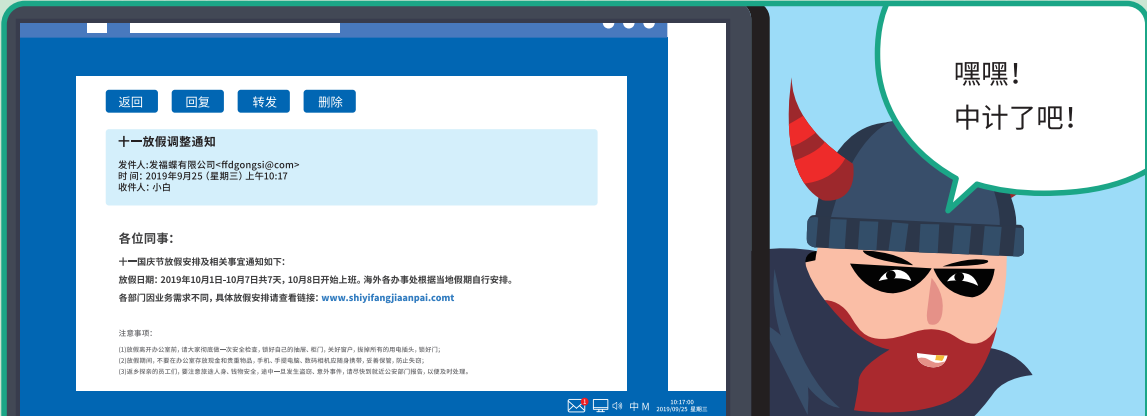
返回 回复 转发 删除

十一放假调整通知

发件人:发福蝶有限公司<ffdgongsi@com>
时 间: 2019年9月25 (星期三) 上午10:17
收件人: 小白

各位同事:

十一国庆节放假安排及相关事宜通知如下:

放假日期: 2019年10月1日-10月7日共7天, 10月8日开始上班。海外各办事处根据当地假期自行安排。

各部门因业务需求不同, 具体放假安排请查看链接: www.shiyifangjiaanpai.comt

注意事项:

(1)放假离开办公室前, 请大家做好一次安全检查, 锁好自己的抽屉, 柜门, 关好窗户, 拔掉所有的用电插头, 锁好门;
(2)放假期间, 不要在办公室存放现金和贵重物品, 手机、手提电脑、数码相机应随身携带, 妥善保管, 防止失窃;
(3)返乡探亲的员工们, 要注意旅途人身、钱物安全, 途中一旦发生盗窃、意外事件, 请尽快到就近公安部门报告, 以便及时处理。

中 M 10:17:00 2019/09/25 星期三

嘿嘿!
中计了吧!